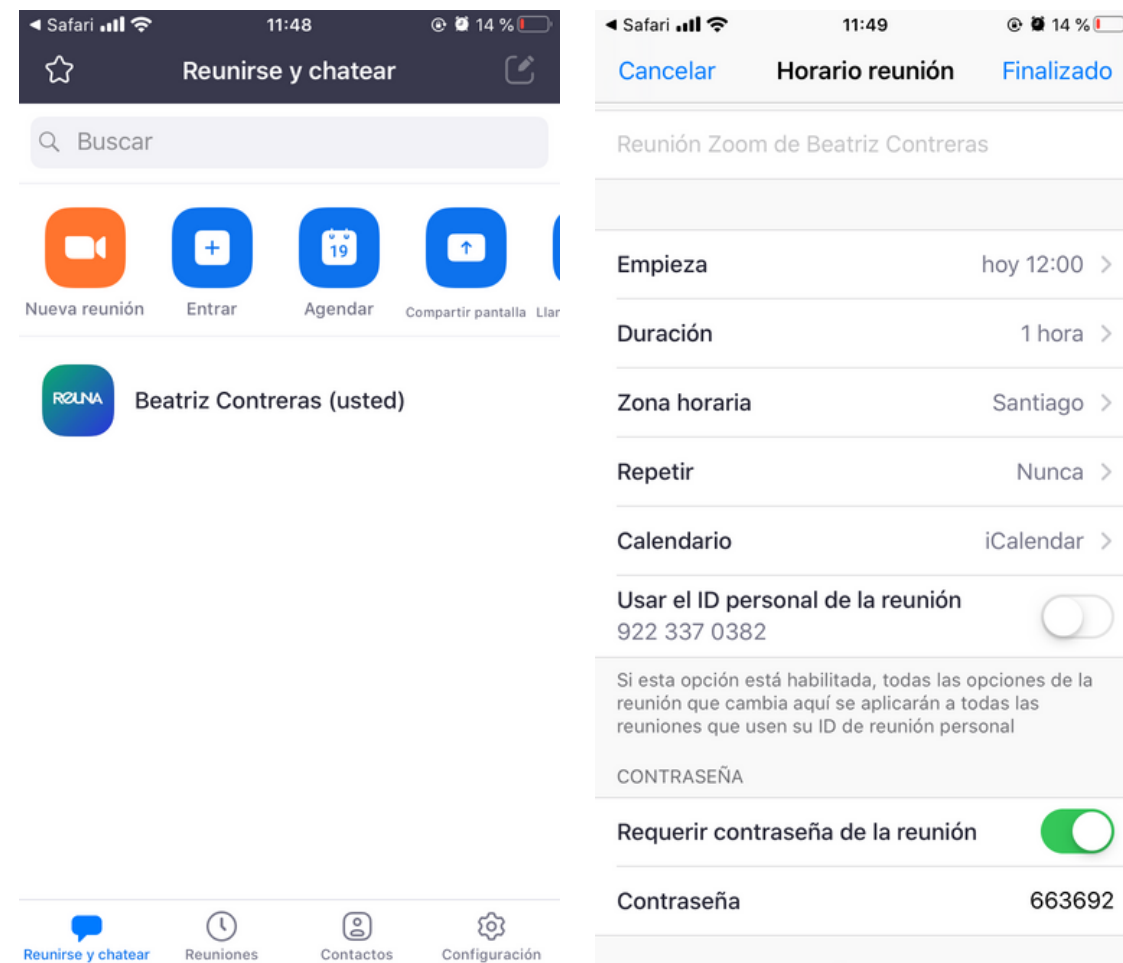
◄ Safari 11:48 14 %

Reunirse y chatear

Buscar

19

Nueva reunión Entrar Agendar Compartir pantalla Llar

REUNA Beatriz Contreras (usted)

Reunirse y chatear Reuniones Contactos Configuración

◄ Safari 11:49 14 %

Cancelar Horario reunión Finalizado

Reunión Zoom de Beatriz Contreras

| | |
|---|---|
| Empieza | hoy 12:00 > |
| Duración | 1 hora > |
| Zona horaria | Santiago > |
| Repetir | Nunca > |
| Calendario | iCalendar > |

Usar el ID personal de la reunión
922 337 0382

Si esta opción está habilitada, todas las opciones de la reunión que cambia aquí se aplicarán a todas las reuniones que usen su ID de reunión personal

CONTRASEÑA

Requerir contraseña de la reunión

Contraseña 663692